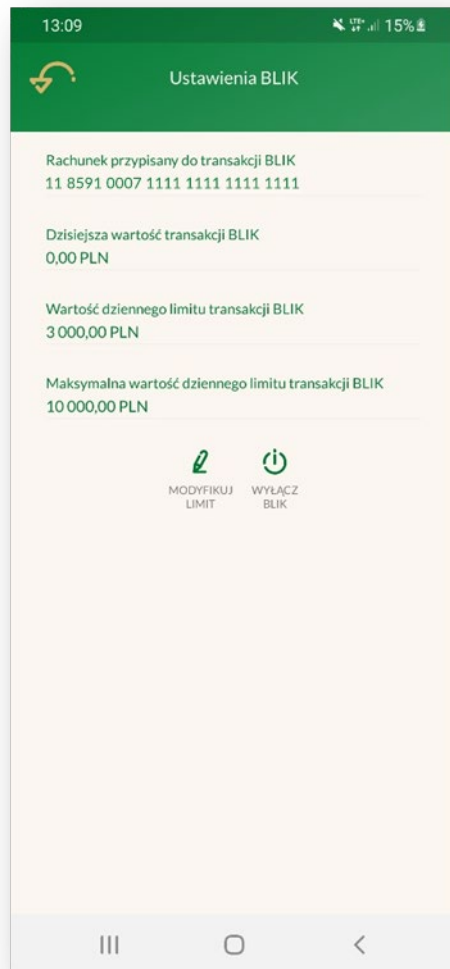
13:09 15%

Ustawienia BLIK

Rachunek przypisany do transakcji BLIK
11 8591 0007 1111 1111 1111 1111

Dzisiejsza wartość transakcji BLIK
0,00 PLN

Wartość dziennego limitu transakcji BLIK
3 000,00 PLN

Maksymalna wartość dziennego limitu transakcji BLIK
10 000,00 PLN

MODYFIKUJ LIMIT

WYŁĄCZ BLIK